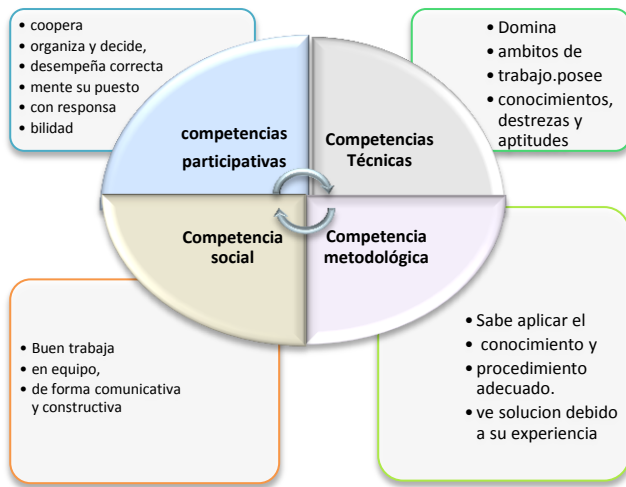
• coopera
• organiza y decide,
• desempeña correcta
• mente su puesto
• con responsa
• bilidad

• Domina
• ambitos de
• trabajo.posee
• conocimientos, destrezas y aptitudes

competencias participativas

Competencias Técnicas

Competencia social

Competencia metodológica

• Buen trabaja
• en equipo,
• de forma comunicativa y constructiva

• Sabe aplicar el
• conocimiento y
• procedimiento adecuado.
• ve solucion debido a su experiencia